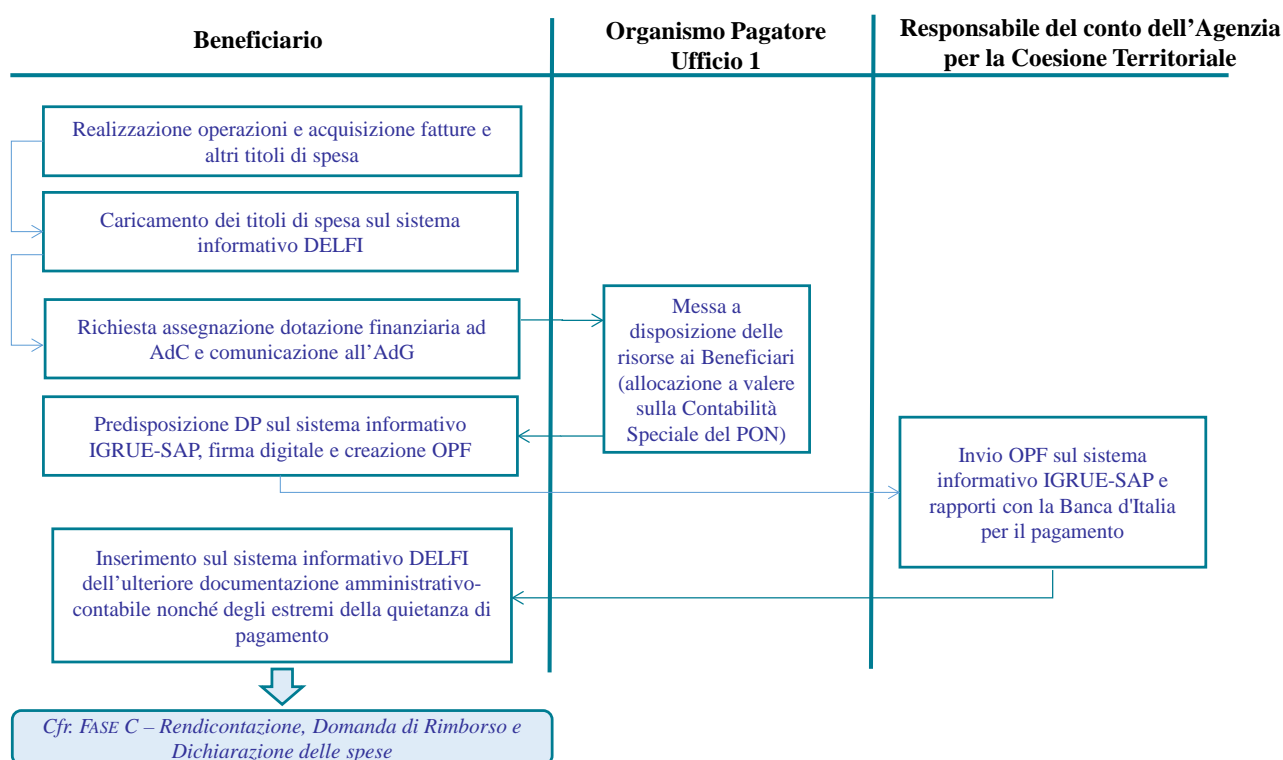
Beneficiario

Organismo Pagatore Ufficio 1

Responsabile del conto dell'Agenzia per la Coesione Territoriale

Realizzazione operazioni e acquisizione fatture e altri titoli di spesa

Caricamento dei titoli di spesa sul sistema informativo DELFI

Richiesta assegnazione dotazione finanziaria ad AdC e comunicazione all'AdG

Messa a disposizione delle risorse ai Beneficiari (allocazione a valere sulla Contabilità Speciale del PON)

Predisposizione DP sul sistema informativo IGRUE-SAP, firma digitale e creazione OPF

Invio OPF sul sistema informativo IGRUE-SAP e rapporti con la Banca d'Italia per il pagamento

Inserimento sul sistema informativo DELFI dell'ulteriore documentazione amministrativo-contabile nonché degli estremi della quietanza di pagamento

Cfr. FASE C – Rendicontazione, Domanda di Rimborso e Dichiarazione delle spese